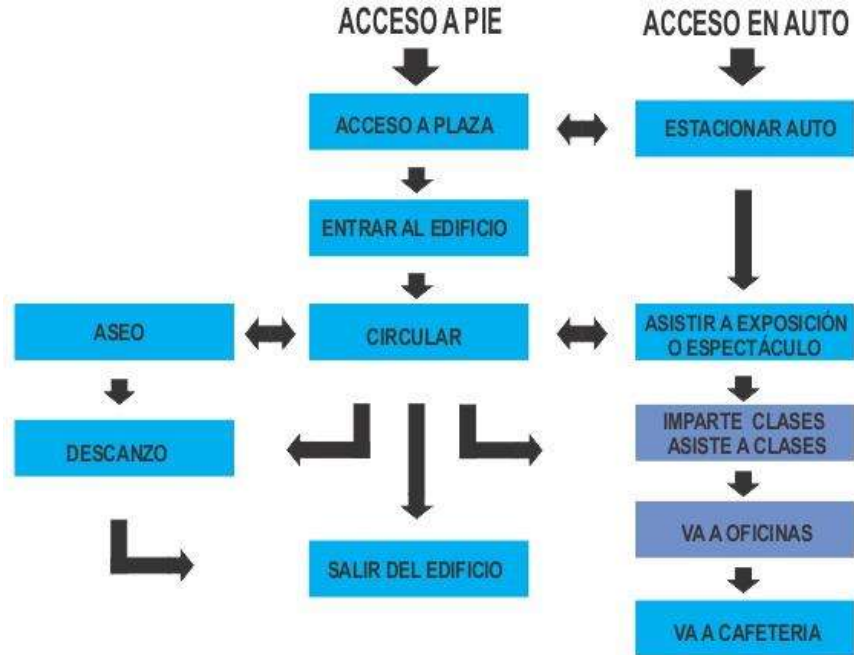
ACCESO A PIE

ACCESO EN AUTO

ACCESO A PLAZA

ESTACIONAR AUTO

ENTRAR AL EDIFICIO

ASEO

CIRCULAR

ASISTIR A EXPOSICIÓN O ESPECTÁCULO

DESCANZO

IMPARTE CLASES ASISTE A CLASES

VA A OFICINAS

SALIR DEL EDIFICIO

VA A CAFETERIA